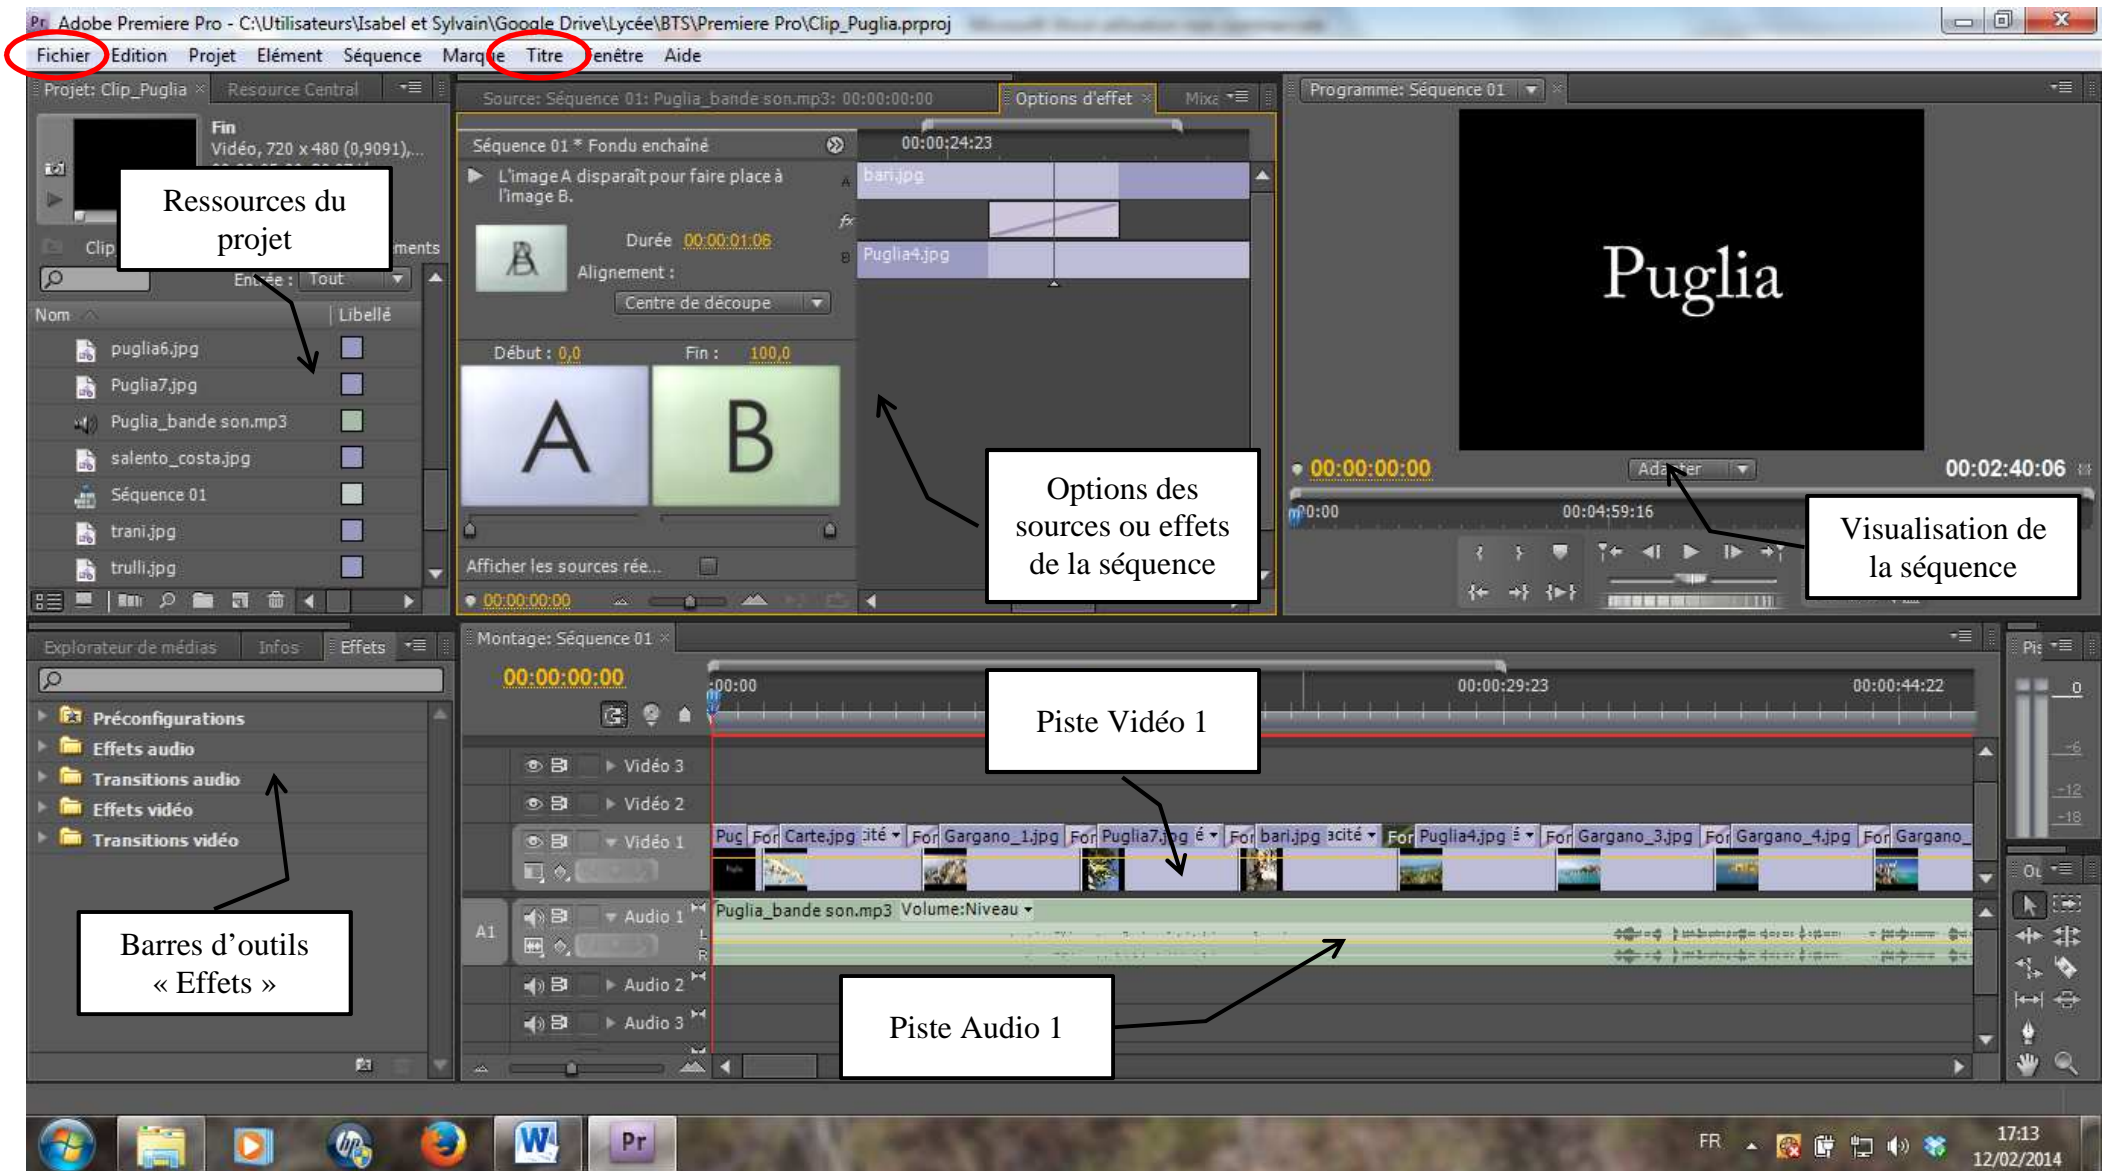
Adobe Premiere Pro - C:\Utilisateurs\Isabel et Sylvain\Google Drive\Lycée\BTS\Premiere Pro\Clip_Puglia.prproj

Fichier Edition Projet Elément Séquence Marque Titre Fenêtre Aide

Projet: Clip_Puglia Resource Central

Fin
Vidéo, 720 x 480 (0,9091),...

Ressources du projet

Clip ments

Entrée : Tout

Nom Libellé
puglia6.jpg
Puglia7.jpg
Puglia_bande son.mp3
salento_costa.jpg
Séquence 01
trani.jpg
trulli.jpg

Source: Séquence 01: Puglia_bande son.mp3: 00:00:00:00 Options d'effet Mixa

Séquence 01 * Fondu enchaîné
L'image A disparaît pour faire place à l'image B.
Durée 00:00:01:06
Alignement :
Centre de découpe
Début : 0,0 Fin : 100,0
A B
Afficher les sources rée...
00:00:00:00

00:00:24:23
bari.jpg
Puglia4.jpg

Options des sources ou effets de la séquence

Programme: Séquence 01

Puglia

00:00:00:00 Adapter 00:02:40:06
00:00 00:04:59:16

Visualisation de la séquence

Explorateur de médias Infos Effets

Préconfigurations
Effets audio
Transitions audio
Effets vidéo
Transitions vidéo

Barres d'outils « Effets »

Montage: Séquence 01
00:00:00:00
00:00 00:00:29:23 00:00:44:22

Piste Vidéo 1

Vidéo 3
Vidéo 2
Vidéo 1
Puç For Carte.jpg ité For Gargano_1.jpg For Puglia7.jpg é For bari.jpg acité For Puglia4.jpg For Gargano_3.jpg For Gargano_4.jpg For Gargano_

A1 Audio 1 Puglia_bande son.mp3 Volume:Niveau
Audio 2
Audio 3

Piste Audio 1

0
-6
-12
-18

FR 17:13 12/02/2014